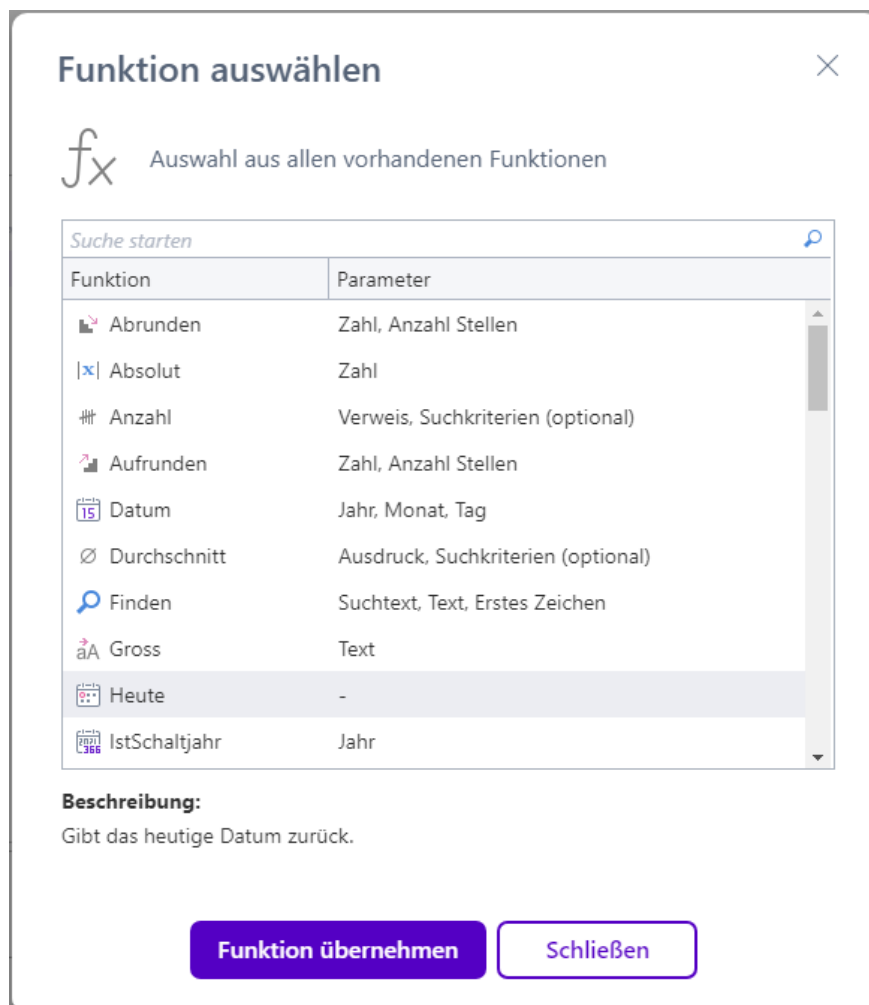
Funktion auswählen

$fx$ Auswahl aus allen vorhandenen Funktionen

Suche starten

| Funktion | Parameter |
|---|---|
| Abrunden | Zahl, Anzahl Stellen |
| \|x\| Absolut | Zahl |
| Anzahl | Verweis, Suchkriterien (optional) |
| Aufrunden | Zahl, Anzahl Stellen |
| 15 Datum | Jahr, Monat, Tag |
| Ø Durchschnitt | Ausdruck, Suchkriterien (optional) |
| Finden | Suchtext, Text, Erstes Zeichen |
| aA Gross | Text |
| Heute | - |
| 2021 366 IstSchaltjahr | Jahr |

Beschreibung:
Gibt das heutige Datum zurück.

Funktion übernehmen
Schließen